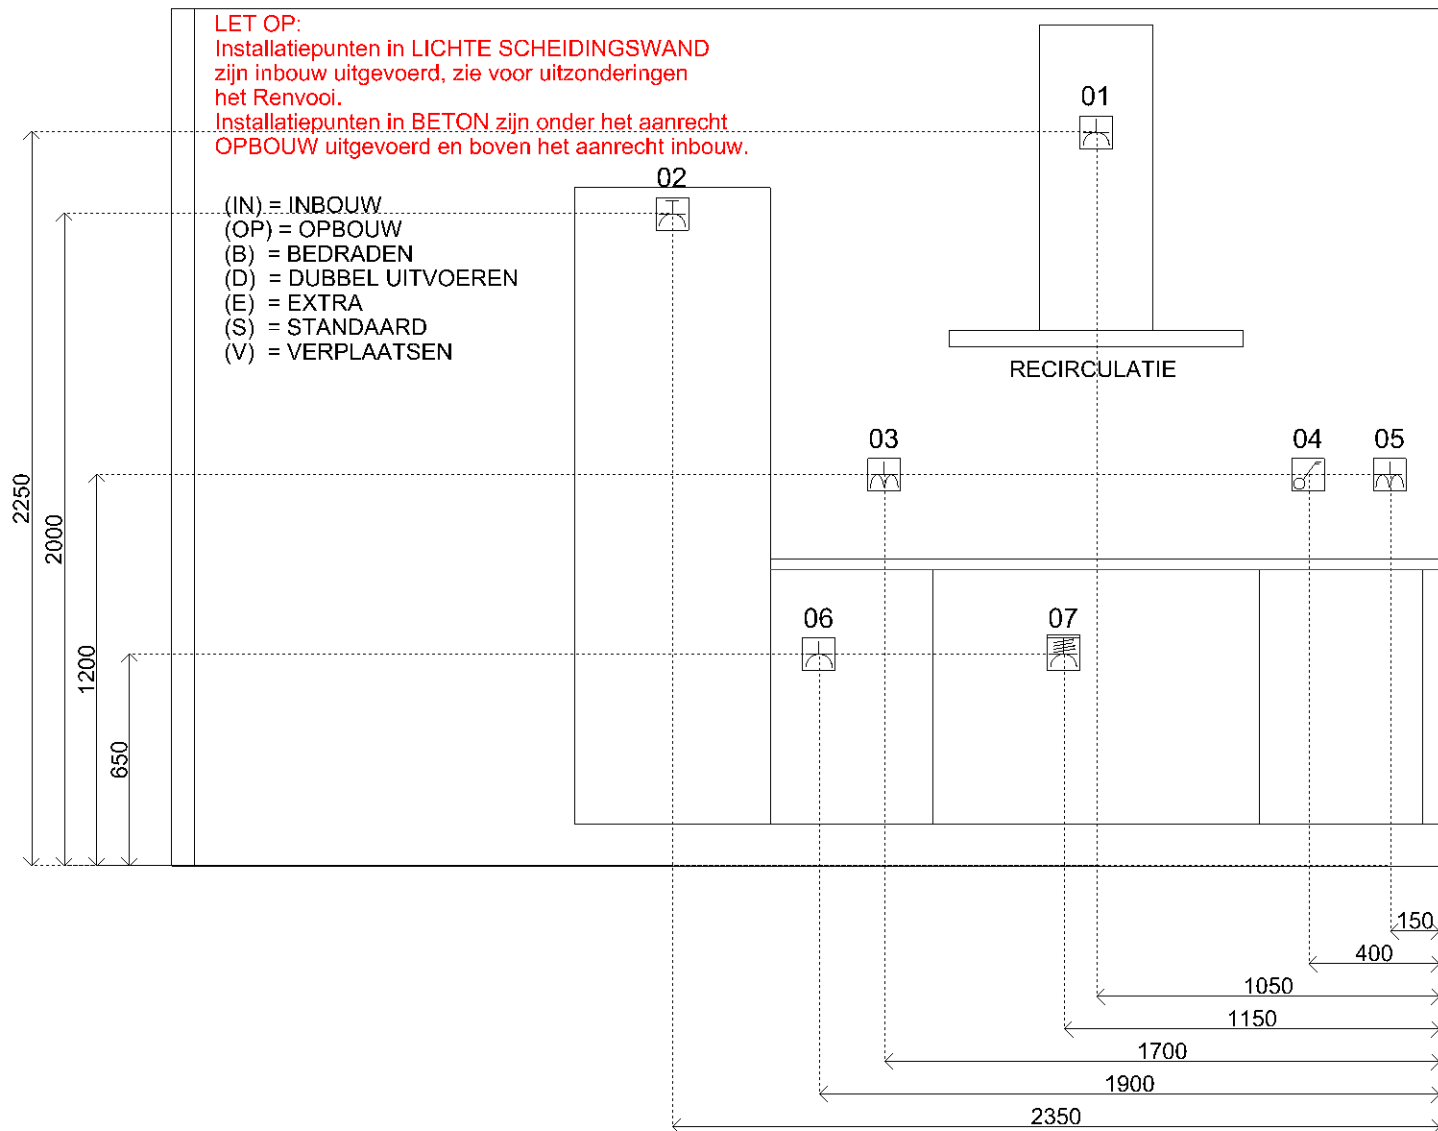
LET OP:
Installatiepunten in LICHTE SCHEIDINGSWAND zijn inbouw uitgevoerd, zie voor uitzonderingen het Renvooi.
Installatiepunten in BETON zijn onder het aanrecht OPBOUW uitgevoerd en boven het aanrecht inbouw.

(IN) = INBOUW
(OP) = OPBOUW
(B) = BEDRADEN
(D) = DUBBEL UITVOEREN
(E) = EXTRA
(S) = STANDAARD
(V) = VERPLAATSEN

01
02
RECIRCULATIE
03
04
05
06
07

2250
2000
1200
650

150
400
1050
1150
1700
1900
2350